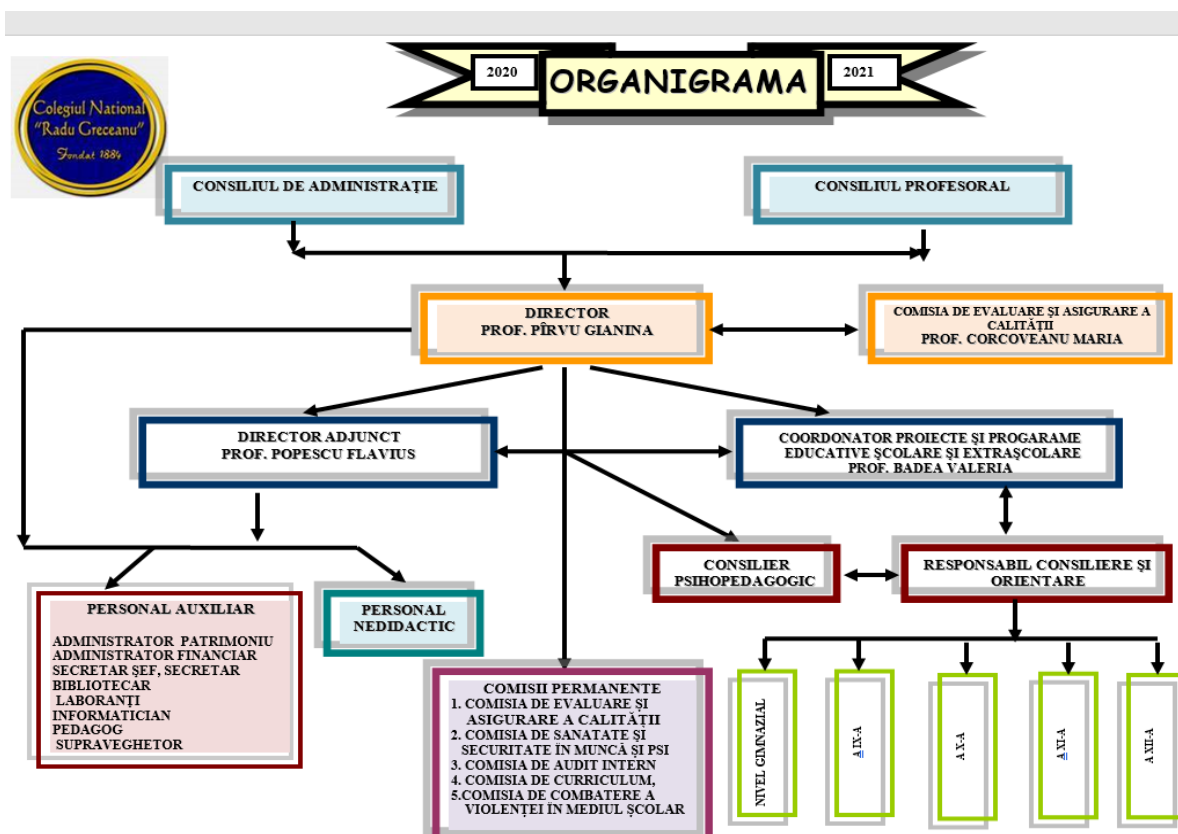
Colegiul Național "Radu Greceanu" Fondat 1884

2020 ORGANIGRAMA 2021

CONSILIUL DE ADMINISTRAȚIE

CONSILIUL PROFESORAL

DIRECTOR
PROF. PÎRVU GIANINA

COMISIA DE EVALUARE ȘI ASIGURARE A CALITĂȚII
PROF. CORCOVEANU MARIA

DIRECTOR ADJUNCT
PROF. POPESCU FLAVIUS

COORDONATOR PROIECTE ȘI PROGARAME EDUCATIVE ȘCOLARE ȘI EXTRAȘCOLARE
PROF. BADEA VALERIA

CONSILIER PSIHOPEDAGOGIC

RESPONSABIL CONSILIERE ȘI ORIENTARE

PERSONAL AUXILIAR

ADMINISTRATOR PATRIMONIU
ADMINISTRATOR FINANCIAR
SECRETAR ȘEF, SECRETAR
BIBLIOTECAR
LABORANȚI
INFORMATICIAN
PEDAGOG
SUPRAVEGHETOR

PERSONAL NEDIDACTIC

COMISII PERMANENTE
1. COMISIA DE EVALUARE ȘI ASIGURARE A CALITĂȚII
2. COMISIA DE SANATATE ȘI SECURITATE ÎN MUNCĂ ȘI PSI
3. COMISIA DE AUDIT INTERN
4. COMISIA DE CURRICULUM,
5.COMISIA DE COMBATERE A VIOLENȚEI ÎN MEDIUL ȘCOLAR

NIVEL GIMNAZIAL

A IX-A

A X-A

A XI-A

A XII-A